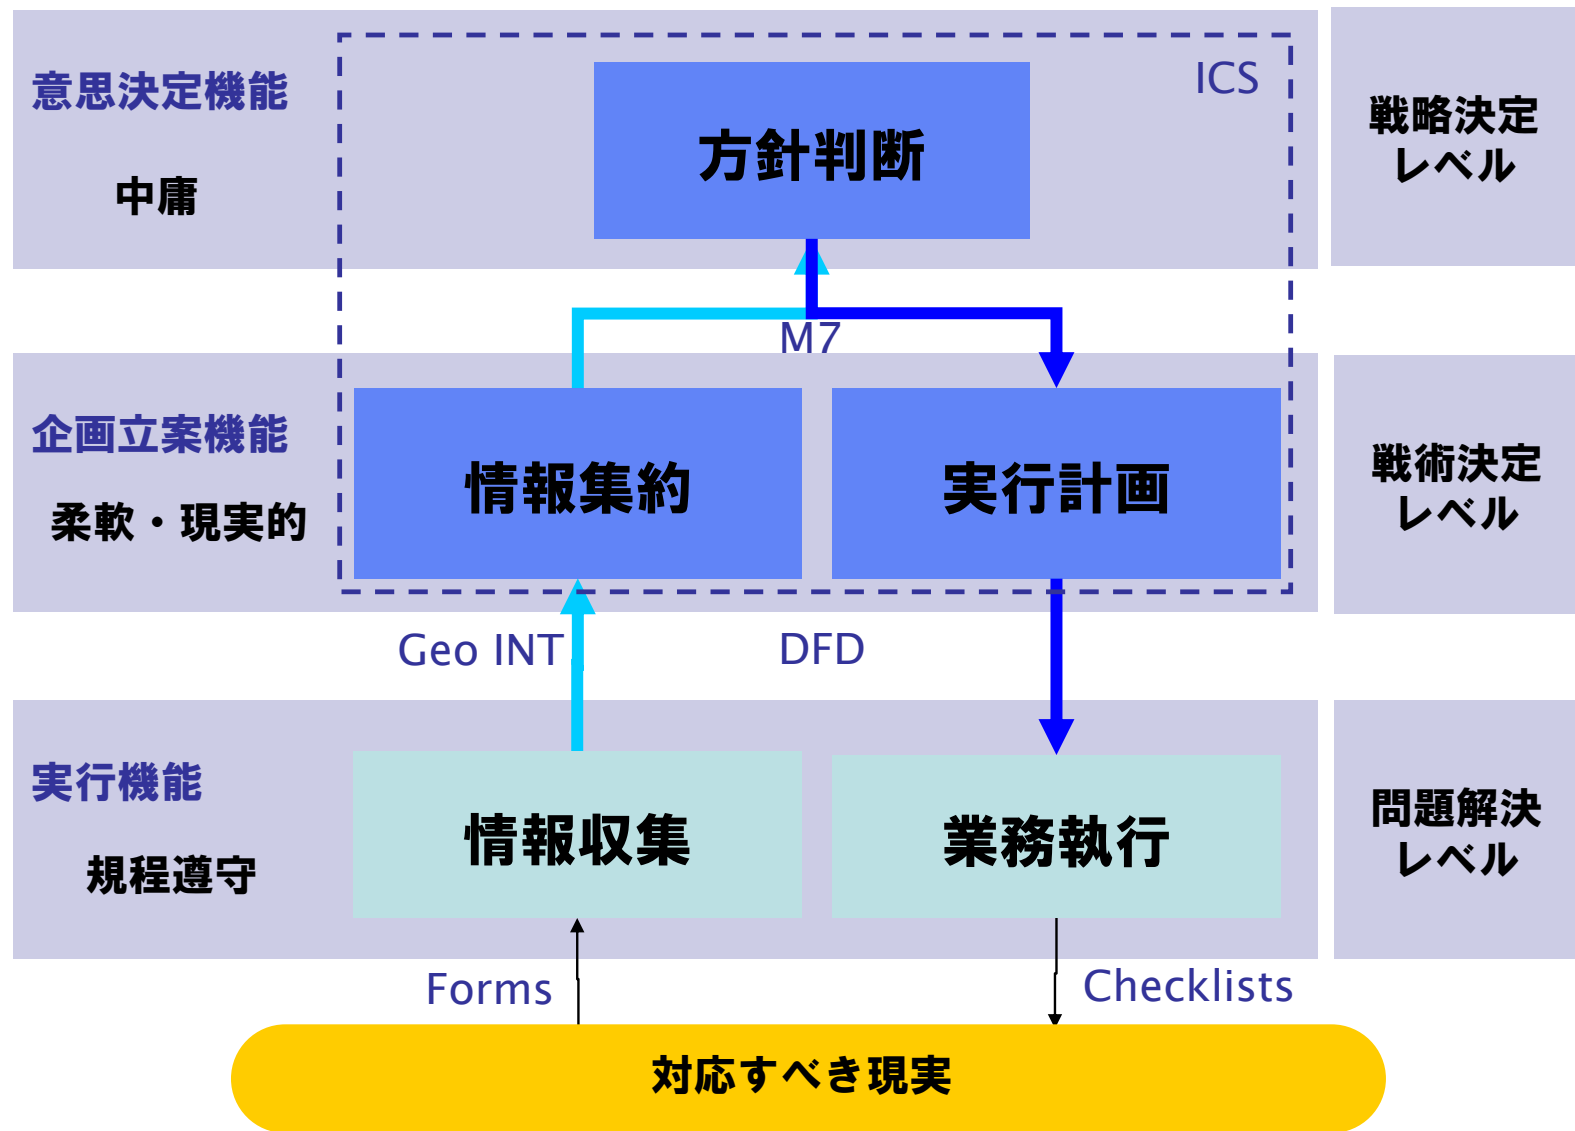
意思決定機能

中庸

ICS

方針判断

戦略決定レベル

M7

企画立案機能

柔軟・現実的

情報集約

実行計画

戦術決定レベル

Geo INT

DFD

実行機能

規程遵守

情報収集

業務執行

問題解決レベル

Forms

Checklists

対応すべき現実